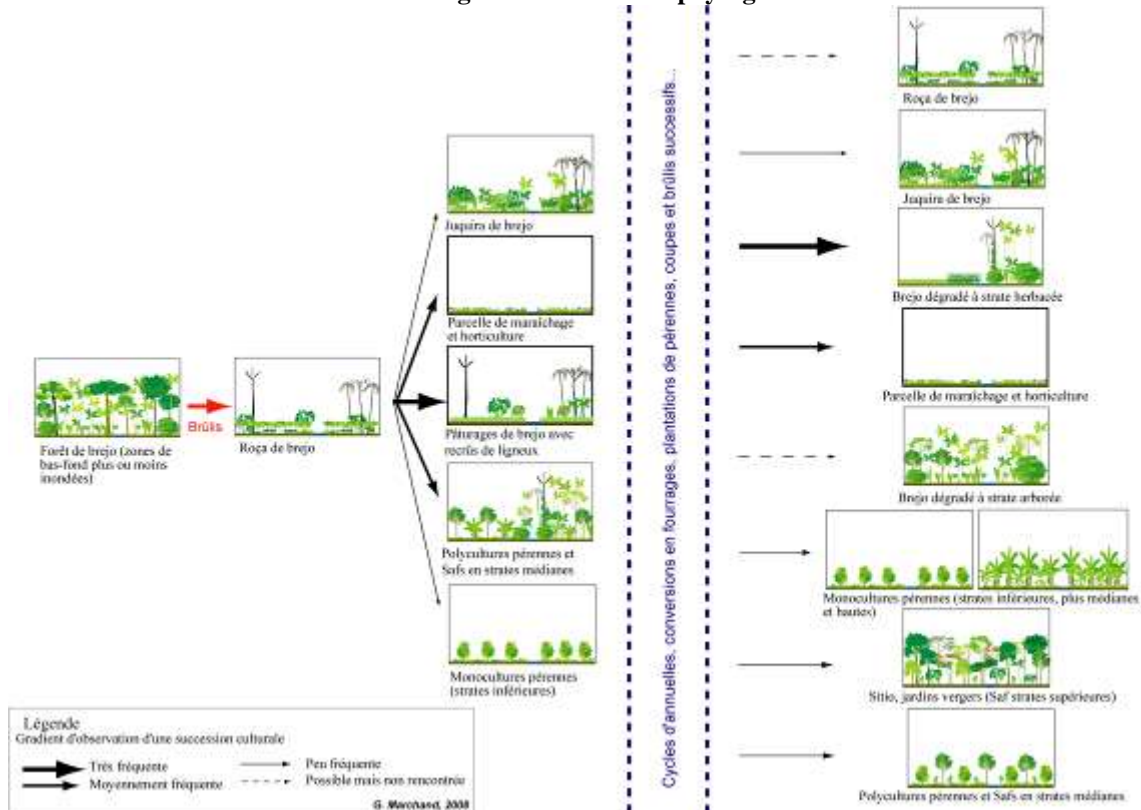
Forêt de brejo (zones de bas-fond plus ou moins inondées)

Brûlis

Roça de brejo

Juquira de brejo

Parcelle de maraîchage et horticulture

Pâturages de brejo avec recrûs de ligneux

Polycultures pérennes et Safs en strates médianes

Monocultures pérennes (strates inférieures)

Cycles d'annuelles, conversions en fourrages, plantations de pérennes, coupes et brûlis successifs...

Roça de brejo

Juquira de brejo

Brejo dégradé à strate herbacée

Parcelle de maraîchage et horticulture

Brejo dégradé à strate arborée

Monocultures pérennes (strates inférieures, plus médianes et hautes)

Sitio, jardins vergers (Saf strates supérieures)

Polycultures pérennes et Safs en strates médianes

Légende
Gradient d'observation d'une succession culturale
Très fréquente
Moyennement fréquente
Peu fréquente
Possible mais non rencontrée

G. Marchand, 2008